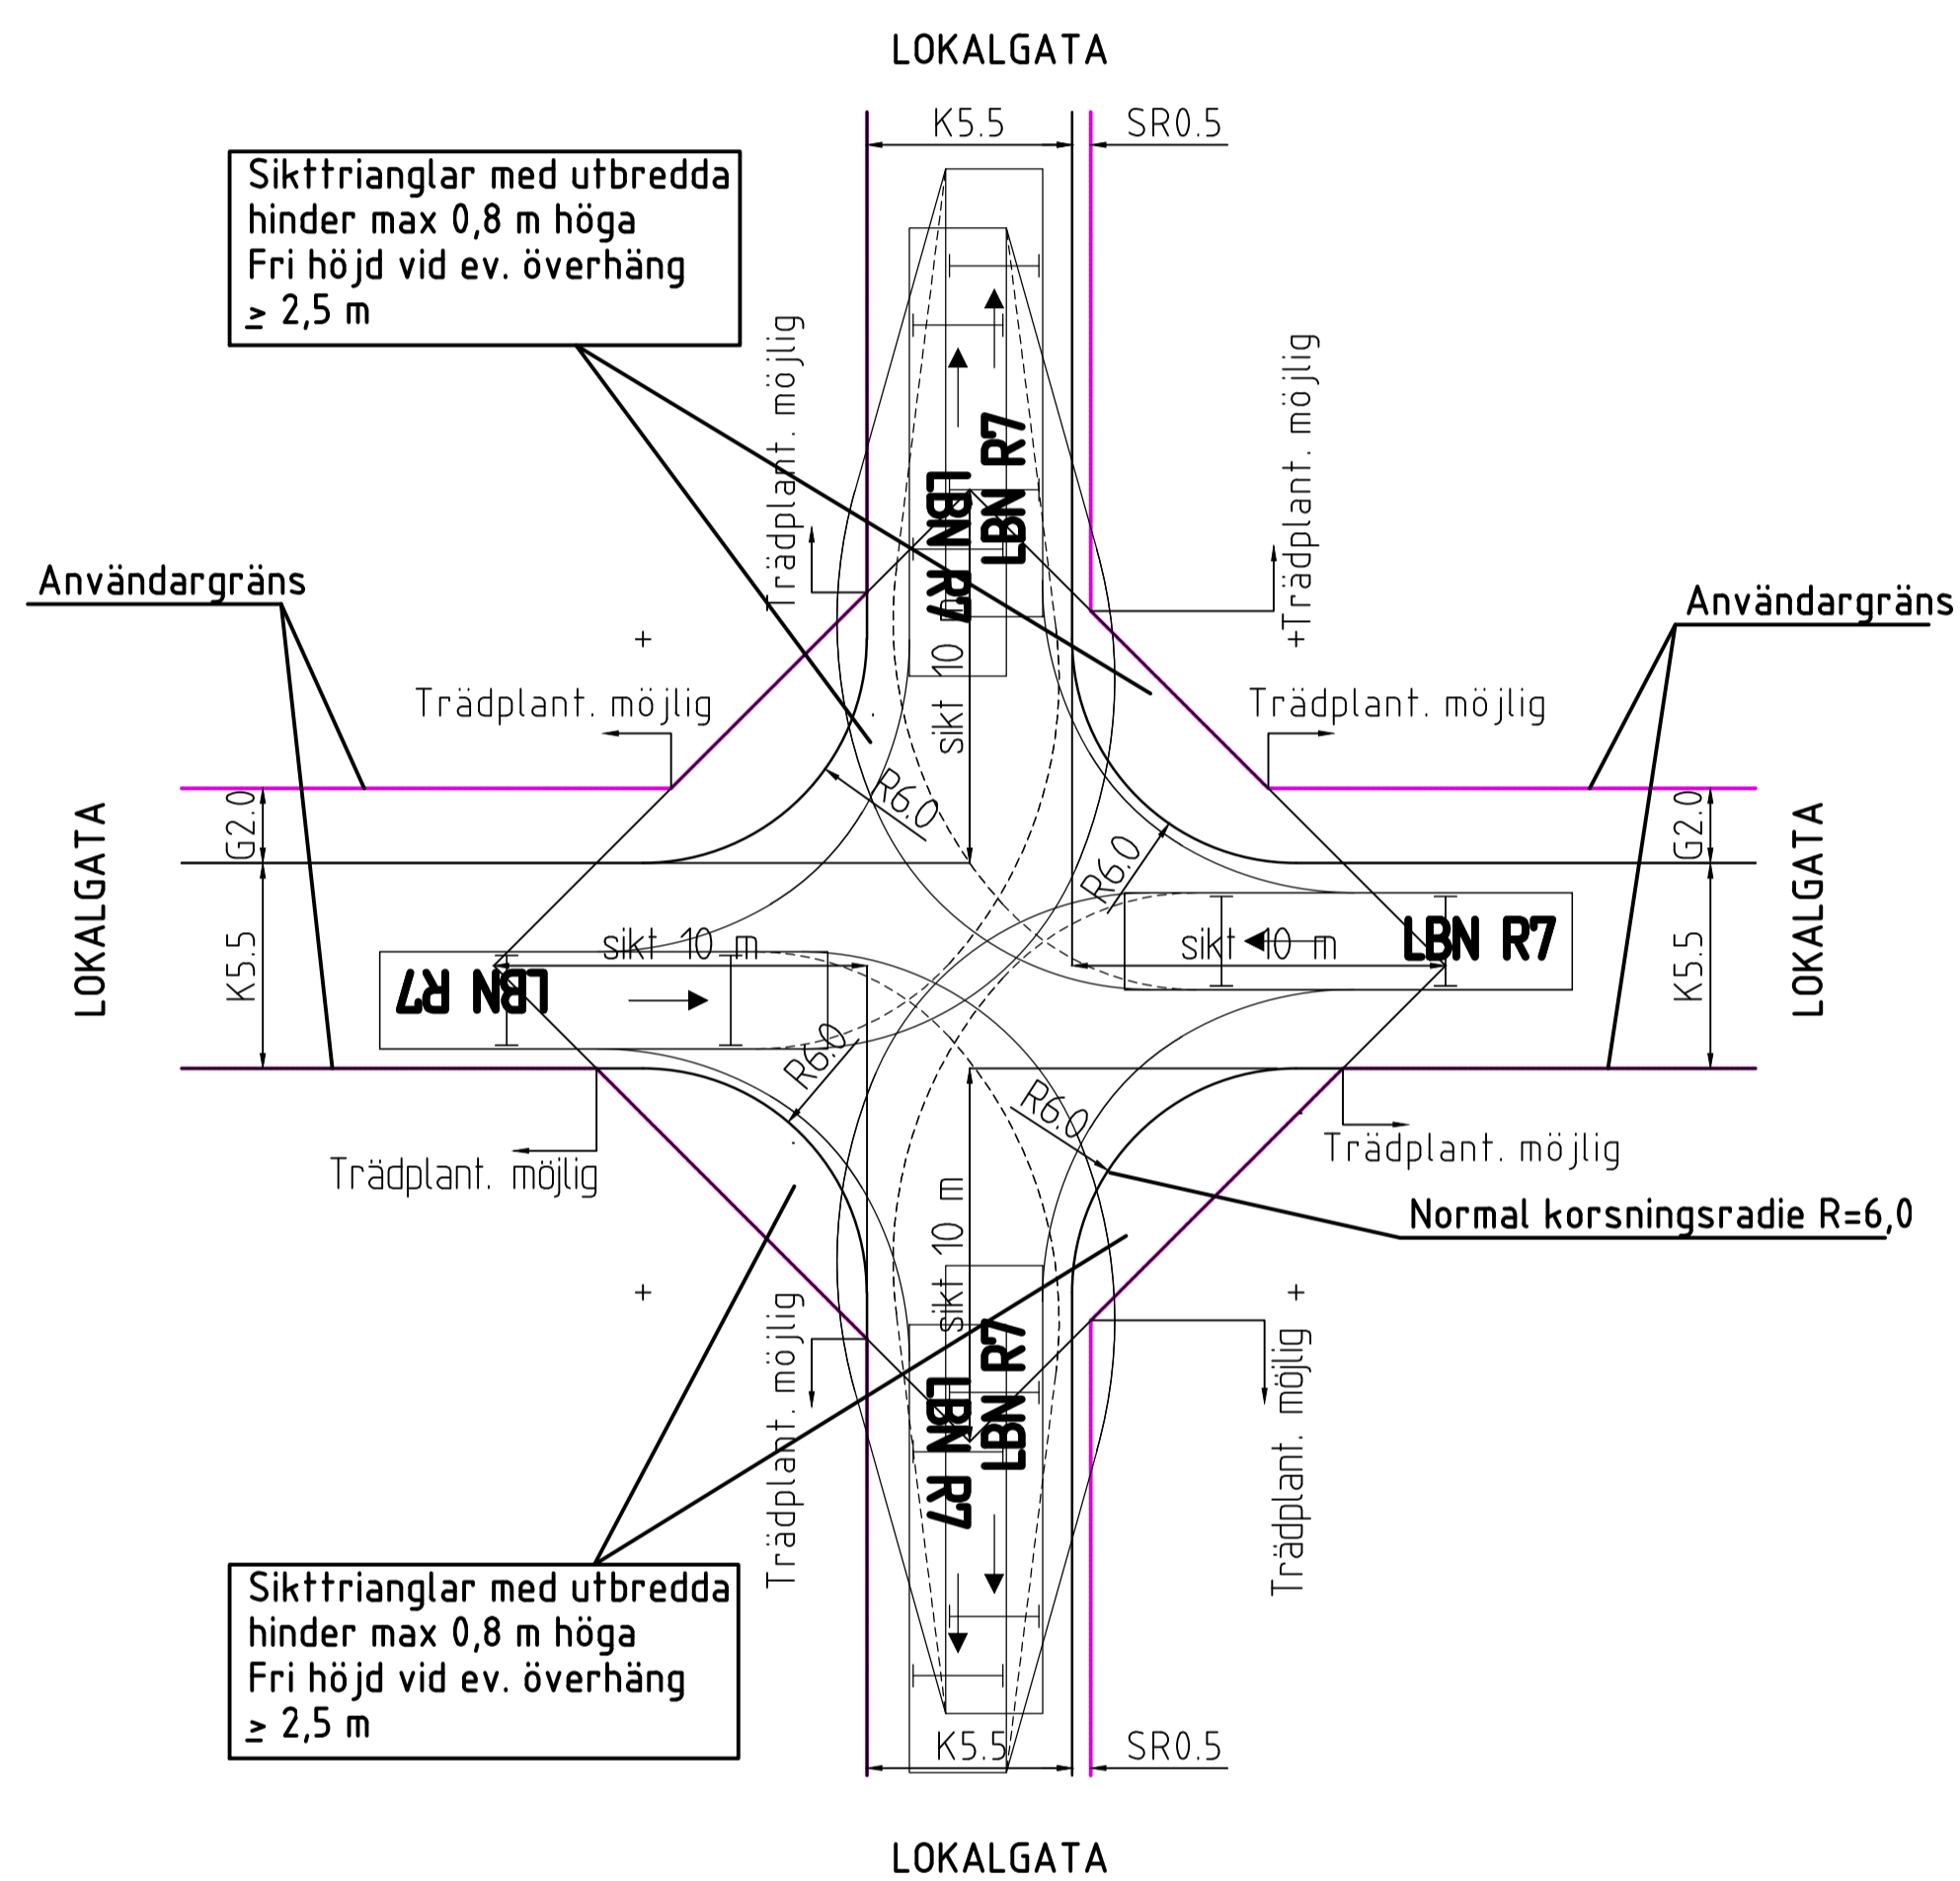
LOKALGATA

K5.5

SR0.5

Sikttrianglar med utbredda hinder max 0,8 m höga Fri höjd vid ev. överhäng ≥ 2,5 m

Trädplant. möjlig

LBN R7

LBN R7

Trädplant. möjlig

Användargräns

Användargräns

Trädplant. möjlig

sikt 10 m

Trädplant. möjlig

R6.0

R6.0

G2.0

G2.0

LOKALGATA

K5.5

sikt 10 m

sikt 10 m

LBN R7

LBN R7

K5.5

LOKALGATA

R6.0

R6.0

Trädplant. möjlig

Trädplant. möjlig

Normal korsningsradie R=6,0

sikt 10 m

Trädplant. möjlig

Trädplant. möjlig

LBN R7

LBN R7

Sikttrianglar med utbredda hinder max 0,8 m höga Fri höjd vid ev. överhäng ≥ 2,5 m

K5.5

SR0.5

LOKALGATA